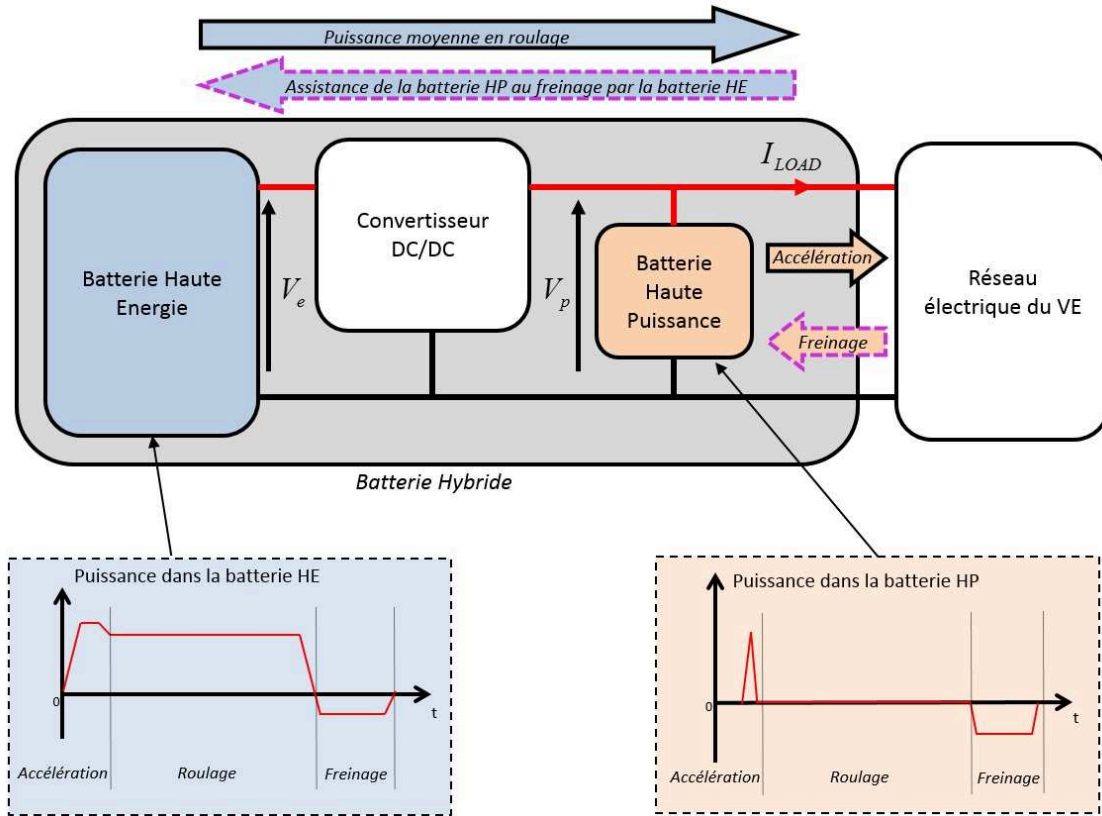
Puissance moyenne en roulage

Assistance de la batterie HP au freinage par la batterie HE

$I_{LOAD}$

Batterie Haute Energie

$V_e$

Convertisseur DC/DC

$V_p$

Batterie Haute Puissance

Accélération

Freinage

Réseau électrique du VE

Batterie Hybride

Puissance dans la batterie HE

0

t

Accélération

Roulage

Freinage

Puissance dans la batterie HP

0

t

Accélération

Roulage

Freinage